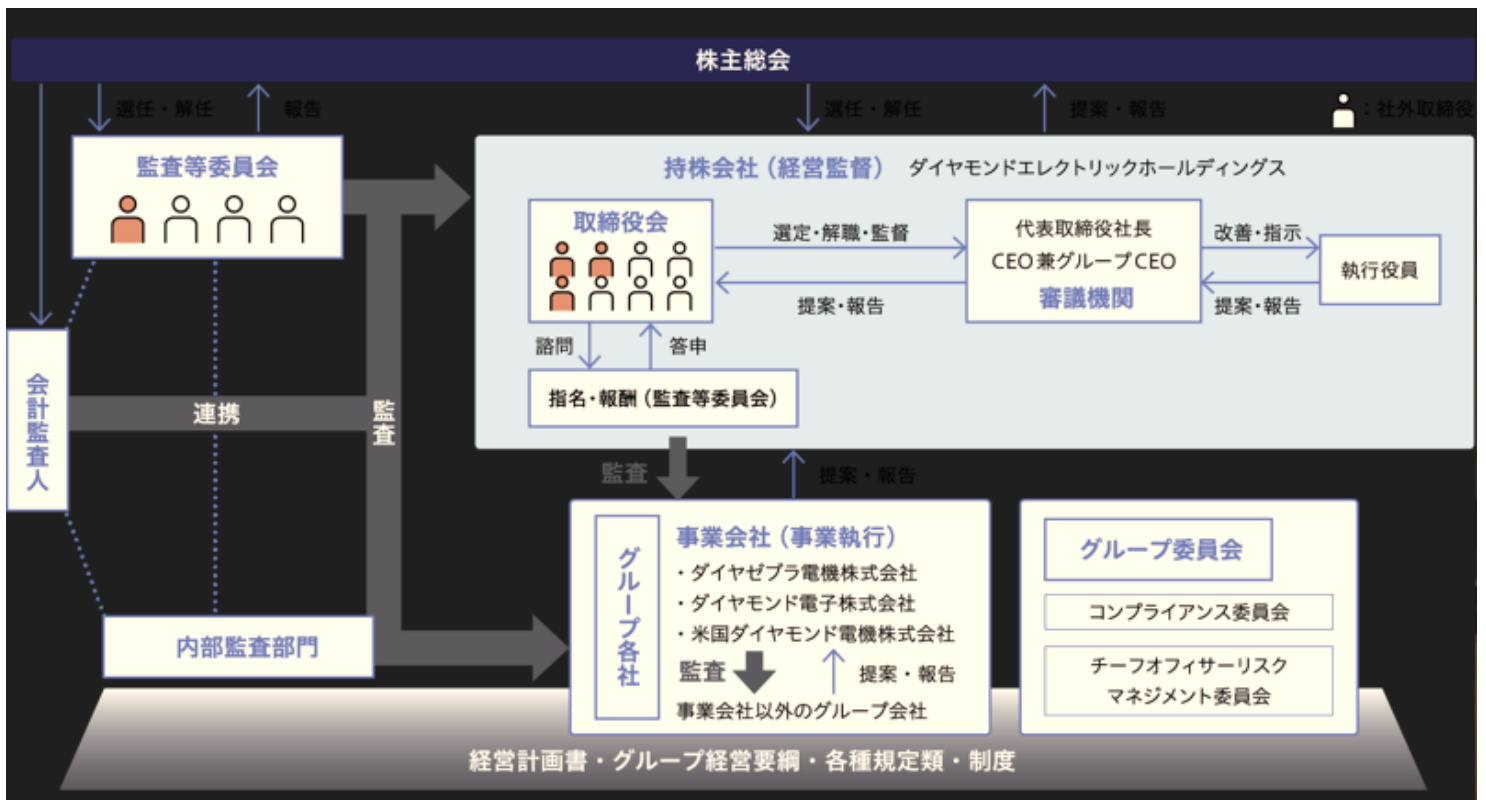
株主総会

選任・解任

報告

選任・解任

提案・報告

：社外取締役

監査等委員会

持株会社（経営監督）　ダイヤモンドエレクトリックホールディングス

取締役会

選定・解職・監督

代表取締役社長
CEO兼グループCEO
審議機関

改善・指示

執行役員

提案・報告

提案・報告

諮問

答申

指名・報酬（監査等委員会）

会計監査人

連携

監査

監査

提案・報告

グループ各社

事業会社（事業執行）
・ダイヤゼブラ電機株式会社
・ダイヤモンド電子株式会社
・米国ダイヤモンド電機株式会社

監査

提案・報告

事業会社以外のグループ会社

グループ委員会

コンプライアンス委員会

チーフオフィサーリスク
マネジメント委員会

内部監査部門

経営計画書・グループ経営要綱・各種規定類・制度